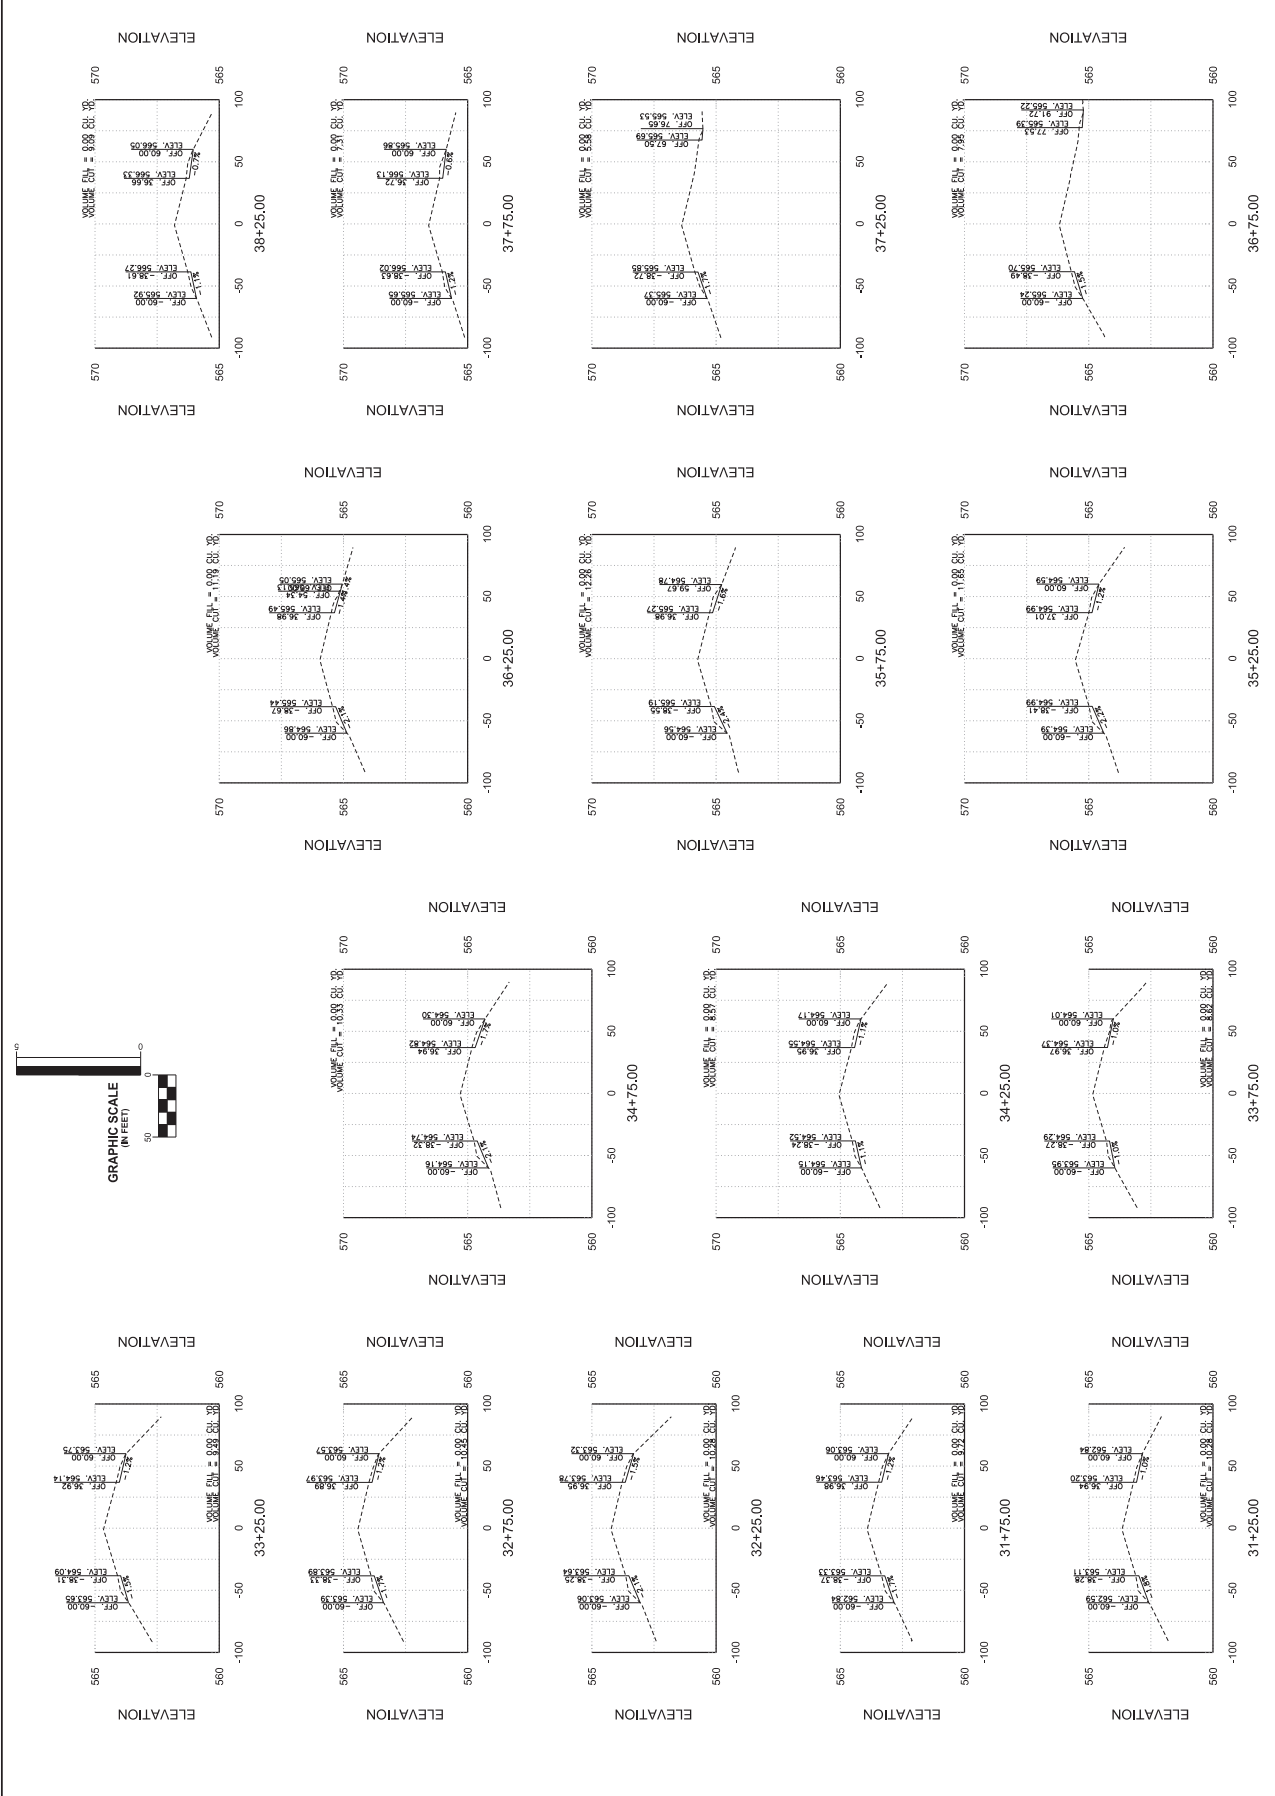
GRAPHIC SCALE
(IN FEET)
0 50

ELEVATION
570
565
-100 -50 0 50 100
38+25.00
OFF. -60.00 ELEV. 565.92
OFF. -38.61 ELEV. 566.27
OFF. 36.66 ELEV. 566.33
OFF. 60.00 ELEV. 566.05
VOLUME FILL = 0.00 CU. YD.
VOLUME CUT = 9.09 CU. YD.

ELEVATION
570
565
-100 -50 0 50 100
37+75.00
OFF. -60.00 ELEV. 565.65
OFF. -38.63 ELEV. 566.02
OFF. 36.72 ELEV. 566.13
OFF. 60.00 ELEV. 565.86
VOLUME FILL = 0.00 CU. YD.
VOLUME CUT = 7.31 CU. YD.

ELEVATION
570
565
560
-100 -50 0 50 100
37+25.00
OFF. -60.00 ELEV. 565.37
OFF. -38.72 ELEV. 565.85
OFF. 67.50 ELEV. 565.69
OFF. 76.65 ELEV. 565.53
VOLUME FILL = 0.00 CU. YD.
VOLUME CUT = 5.58 CU. YD.

ELEVATION
570
565
560
-100 -50 0 50 100
36+75.00
OFF. -60.00 ELEV. 565.24
OFF. -38.49 ELEV. 565.70
OFF. 77.53 ELEV. 565.39
OFF. 91.72 ELEV. 565.22
VOLUME FILL = 0.00 CU. YD.
VOLUME CUT = 7.90 CU. YD.

ELEVATION
570
565
560
-100 -50 0 50 100
36+25.00
OFF. -60.00 ELEV. 564.86
OFF. -38.67 ELEV. 565.44
OFF. 36.98 ELEV. 565.49
OFF. 54.14 ELEV. 565.13
OFF. 60.00 ELEV. 565.05
VOLUME FILL = 0.00 CU. YD.
VOLUME CUT = 11.19 CU. YD.

ELEVATION
570
565
560
-100 -50 0 50 100
35+75.00
OFF. -60.00 ELEV. 564.56
OFF. -38.55 ELEV. 565.19
OFF. 36.98 ELEV. 565.27
OFF. 59.67 ELEV. 564.78
VOLUME FILL = 0.00 CU. YD.
VOLUME CUT = 12.28 CU. YD.

ELEVATION
570
565
560
-100 -50 0 50 100
35+25.00
OFF. -60.00 ELEV. 564.39
OFF. -38.41 ELEV. 564.99
OFF. 37.01 ELEV. 564.99
OFF. 60.00 ELEV. 564.59
VOLUME FILL = 0.00 CU. YD.
VOLUME CUT = 11.61 CU. YD.

ELEVATION
570
565
560
-100 -50 0 50 100
34+75.00
OFF. -60.00 ELEV. 564.16
OFF. -38.32 ELEV. 564.74
OFF. 36.94 ELEV. 564.82
OFF. 60.00 ELEV. 564.30
VOLUME FILL = 0.00 CU. YD.
VOLUME CUT = 10.33 CU. YD.

ELEVATION
570
565
560
-100 -50 0 50 100
34+25.00
OFF. -60.00 ELEV. 564.15
OFF. -38.24 ELEV. 564.52
OFF. 36.95 ELEV. 564.55
OFF. 60.00 ELEV. 564.17
VOLUME FILL = 0.00 CU. YD.
VOLUME CUT = 8.50 CU. YD.

ELEVATION
565
560
-100 -50 0 50 100
33+75.00
OFF. -60.00 ELEV. 563.95
OFF. -38.27 ELEV. 564.29
OFF. 36.97 ELEV. 564.37
OFF. 60.00 ELEV. 564.01
VOLUME FILL = 0.00 CU. YD.
VOLUME CUT = 8.62 CU. YD.

ELEVATION
565
560
-100 -50 0 50 100
33+25.00
OFF. -60.00 ELEV. 563.65
OFF. -38.31 ELEV. 564.09
OFF. 36.92 ELEV. 564.14
OFF. 60.00 ELEV. 563.75
VOLUME FILL = 0.00 CU. YD.
VOLUME CUT = 9.40 CU. YD.

ELEVATION
565
560
-100 -50 0 50 100
32+75.00
OFF. -60.00 ELEV. 563.39
OFF. -38.33 ELEV. 563.89
OFF. 36.89 ELEV. 563.97
OFF. 60.00 ELEV. 563.57
VOLUME FILL = 0.00 CU. YD.
VOLUME CUT = 10.45 CU. YD.

ELEVATION
565
560
-100 -50 0 50 100
32+25.00
OFF. -60.00 ELEV. 563.06
OFF. -38.25 ELEV. 563.64
OFF. 36.95 ELEV. 563.78
OFF. 60.00 ELEV. 563.32
VOLUME FILL = 0.00 CU. YD.
VOLUME CUT = 10.28 CU. YD.

ELEVATION
565
560
-100 -50 0 50 100
31+75.00
OFF. -60.00 ELEV. 562.84
OFF. -38.37 ELEV. 563.33
OFF. 36.98 ELEV. 563.46
OFF. 60.00 ELEV. 563.08
VOLUME FILL = 0.00 CU. YD.
VOLUME CUT = 9.76 CU. YD.

ELEVATION
565
560
-100 -50 0 50 100
31+25.00
OFF. -60.00 ELEV. 562.59
OFF. -38.28 ELEV. 563.11
OFF. 36.94 ELEV. 563.20
OFF. 60.00 ELEV. 562.84
VOLUME FILL = 0.00 CU. YD.
VOLUME CUT = 10.28 CU. YD.